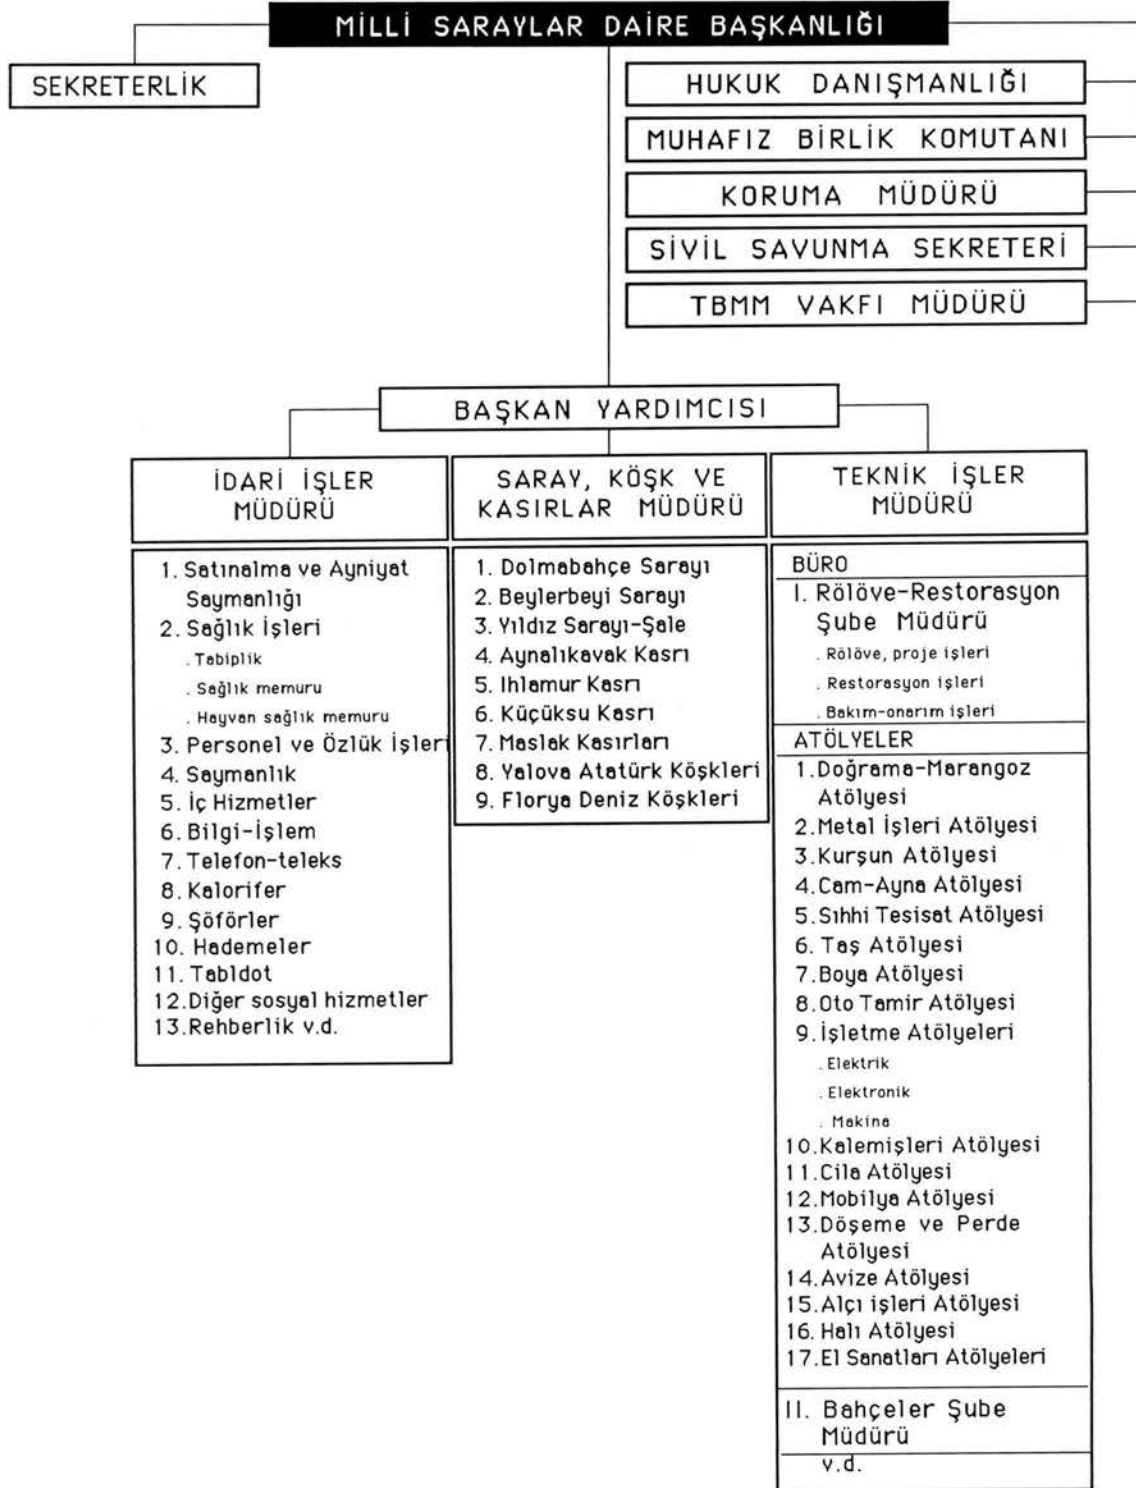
MİLLİ SARAYLAR DAİRE BAŞKANLIĞI

SEKRETERLİK

HUKUK DANIŞMANLIĞI

MUHAFIZ BİRLİK KOMUTANI

KORUMA MÜDÜRÜ

SİVİL SAVUNMA SEKRETERİ

TBMM VAKFI MÜDÜRÜ

BAŞKAN YARDIMCISI

İDARİ İŞLER MÜDÜRÜ

1. Satınalma ve Ayniyat Saymanlığı
2. Sağlık İşleri
. Tabiplik
. Sağlık memuru
. Hayvan sağlık memuru
3. Personel ve Özlük İşleri
4. Saymanlık
5. İç Hizmetler
6. Bilgi-İşlem
7. Telefon-teleks
8. Kalorifer
9. Şöförler
10. Hademeler
11. Tabldot
12. Diğer sosyal hizmetler
13. Rehberlik v.d.

SARAY, KÖŞK VE KASIRLAR MÜDÜRÜ

1. Dolmabahçe Sarayı
2. Beylerbeyi Sarayı
3. Yıldız Sarayı-Şale
4. Aynalıkavak Kasrı
5. Ihlamur Kasrı
6. Küçüksu Kasrı
7. Maslak Kasırları
8. Yalova Atatürk Köşkleri
9. Florya Deniz Köşkleri

TEKNİK İŞLER MÜDÜRÜ

BÜRO
I. Rölöve-Restorasyon Şube Müdürü
. Rölöve, proje işleri
. Restorasyon işleri
. Bakım-onarım işleri

ATÖLYELER
1. Doğrama-Marangoz Atölyesi
2. Metal İşleri Atölyesi
3. Kurşun Atölyesi
4. Cam-Ayna Atölyesi
5. Sıhhi Tesisat Atölyesi
6. Taş Atölyesi
7. Boya Atölyesi
8. Oto Tamir Atölyesi
9. İşletme Atölyeleri
. Elektrik
. Elektronik
. Makina
10. Kalemişleri Atölyesi
11. Cila Atölyesi
12. Mobilya Atölyesi
13. Döşeme ve Perde Atölyesi
14. Avize Atölyesi
15. Alçı işleri Atölyesi
16. Halı Atölyesi
17. El Sanatları Atölyeleri

II. Bahçeler Şube Müdürü
v.d.